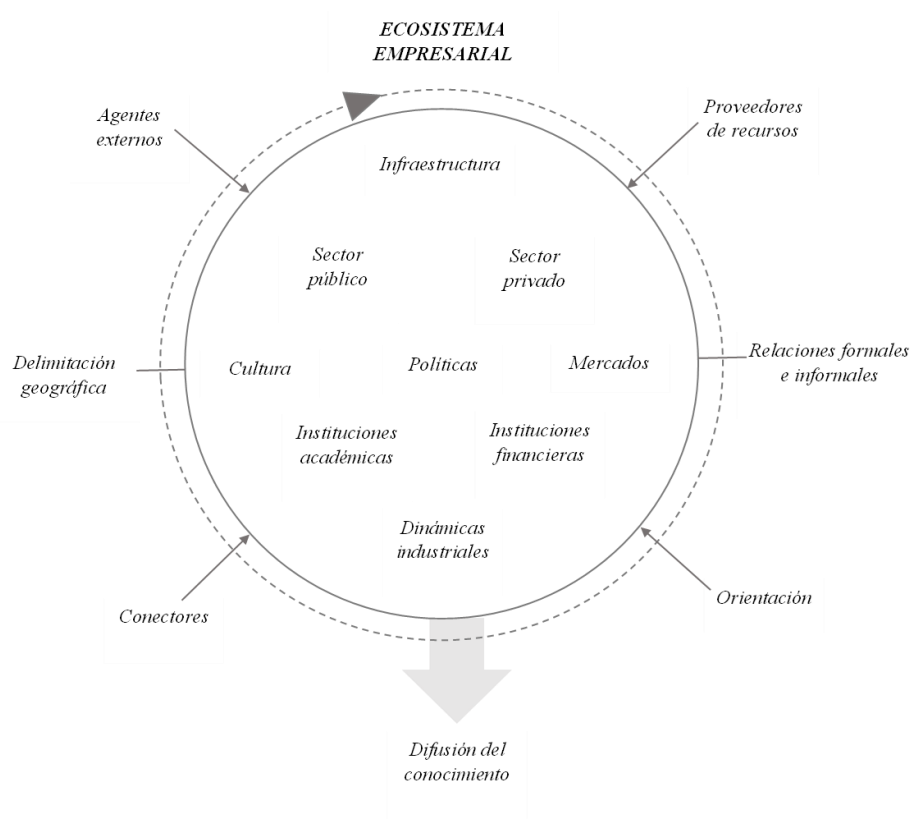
ECOSISTEMA EMPRESARIAL

Agentes externos

Proveedores de recursos

Infraestructura

Sector público

Sector privado

Delimitación geográfica

Cultura

Políticas

Mercados

Relaciones formales e informales

Instituciones académicas

Instituciones financieras

Dinámicas industriales

Conectores

Orientación

Difusión del conocimiento